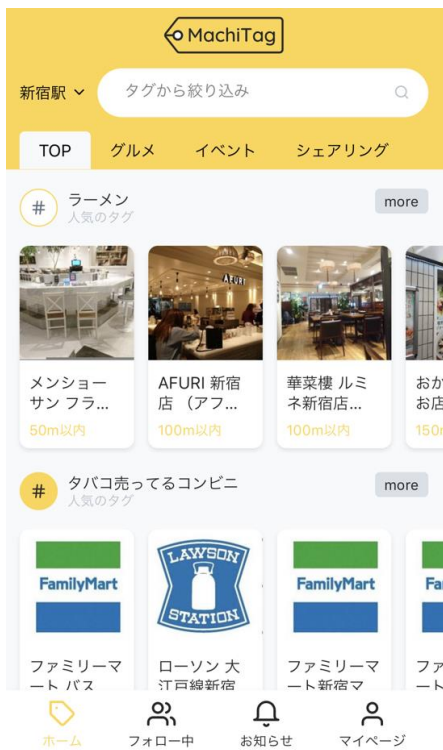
MachiTag

新宿駅

タグから絞り込み

TOP
グルメ
イベント
シェアリング

#
ラーメン
人気のタグ
more

メンショーサン フラ...
50m以内

AFURI 新宿店 （アフ...
100m以内

AFURI

華菜樓 ルミネ新宿店...
100m以内

おかお店
150

#
タバコ売ってるコンビニ
人気のタグ
more

FamilyMart
ファミリーマート バス

LAWSON STATION
ローソン 大江戸線新宿

FamilyMart
ファミリーマート新宿マ

Fa
ファート

ホーム
フォロー中
お知らせ
マイページ